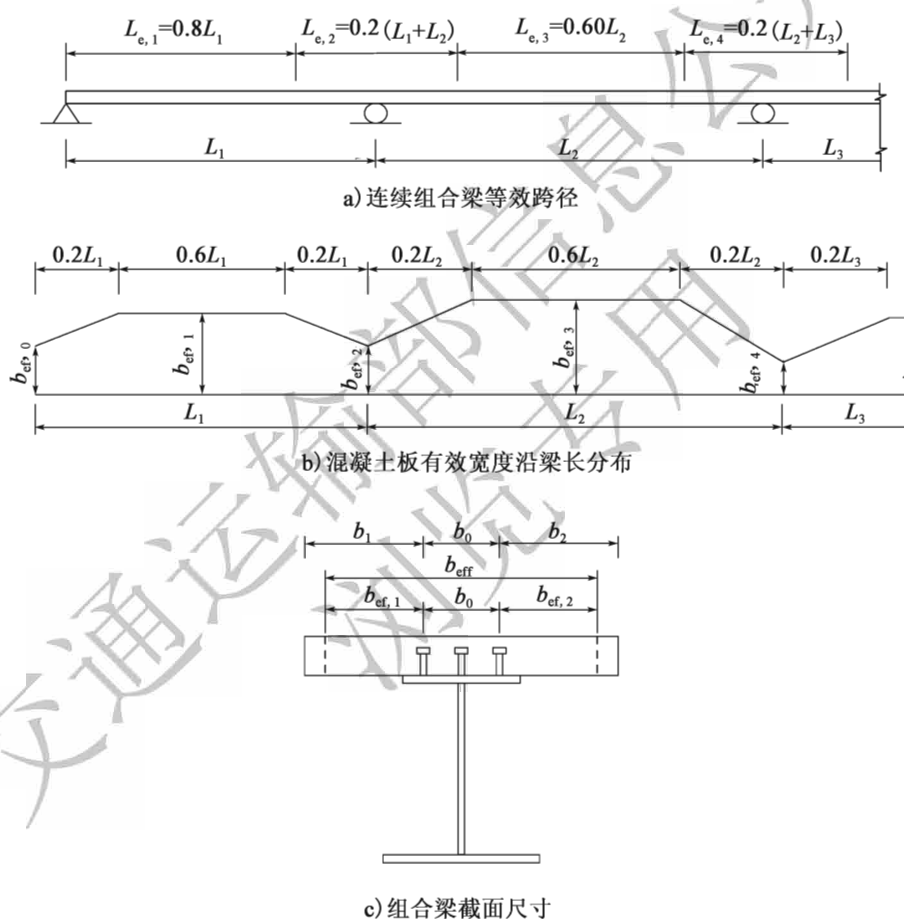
$L_{e,1}=0.8L_1$ $L_{e,2}=0.2(L_1+L_2)$ $L_{e,3}=0.60L_2$ $L_{e,4}=0.2(L_2+L_3)$

$L_1$ $L_2$ $L_3$

a)连续组合梁等效跨径

$0.2L_1$ $0.6L_1$ $0.2L_1$ $0.2L_2$ $0.6L_2$ $0.2L_2$ $0.2L_3$

$b_{ef,0}$ $b_{ef,1}$ $b_{ef,2}$ $b_{ef,3}$ $b_{ef,4}$

$L_1$ $L_2$ $L_3$

b)混凝土板有效宽度沿梁长分布

$b_1$ $b_0$ $b_2$

$b_{eff}$

$b_{ef,1}$ $b_0$ $b_{ef,2}$

c)组合梁截面尺寸

交通运输部信息公开 浏览专用